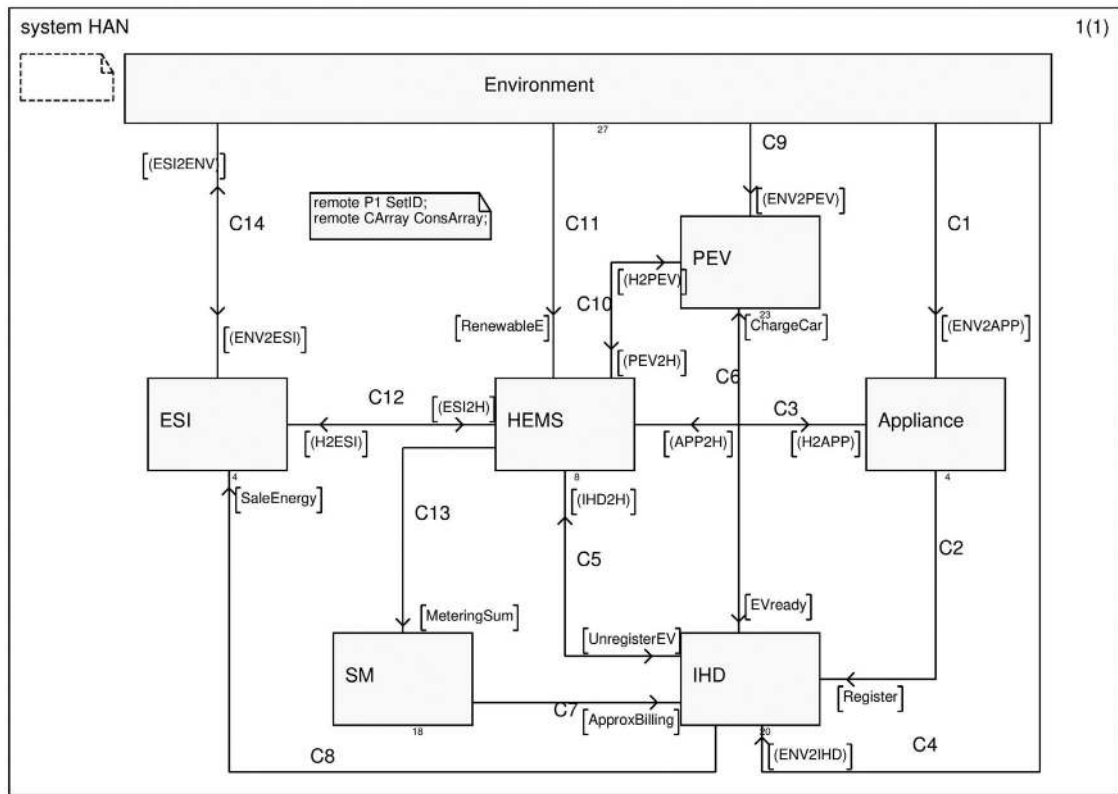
system HAN

1(1)

Environment

27

C9

[(ESI2ENV)]

remote P1 SetID;
remote CArray ConsArray;

C14

C11

[(ENV2PEV)]

PEV

C1

[(H2PEV)]

C10

23

[(ENV2ESI)]

[RenewableE]

[ChargeCar]

[(ENV2APP)]

[(PEV2H)]

C6

ESI

C12

[(ESI2H)]

HEMS

C3

Appliance

[(H2ESI)]

[(APP2H)]

[(H2APP)]

4

8

4

[SaleEnergy]

[(IHD2H)]

C13

C2

C5

[MeteringSum]

[EVready]

[UnregisterEV]

SM

IHD

[Register]

C7

[ApproxBilling]

18

20

[(ENV2IHD)]

C4

C8